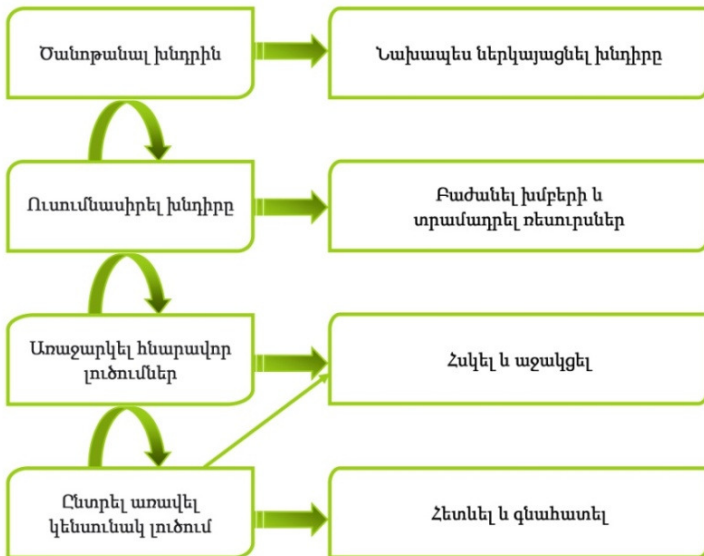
Ծանոթանալ խնդրին

Նախապես ներկայացնել խնդիրը

Ուսումնասիրել խնդիրը

Բաժանել խմբերի և տրամադրել ռեսուրսներ

Առաջարկել հնարավոր լուծումներ

Հսկել և աջակցել

Ընտրել առավել կենսունակ լուծում

Հետևել և գնահատել